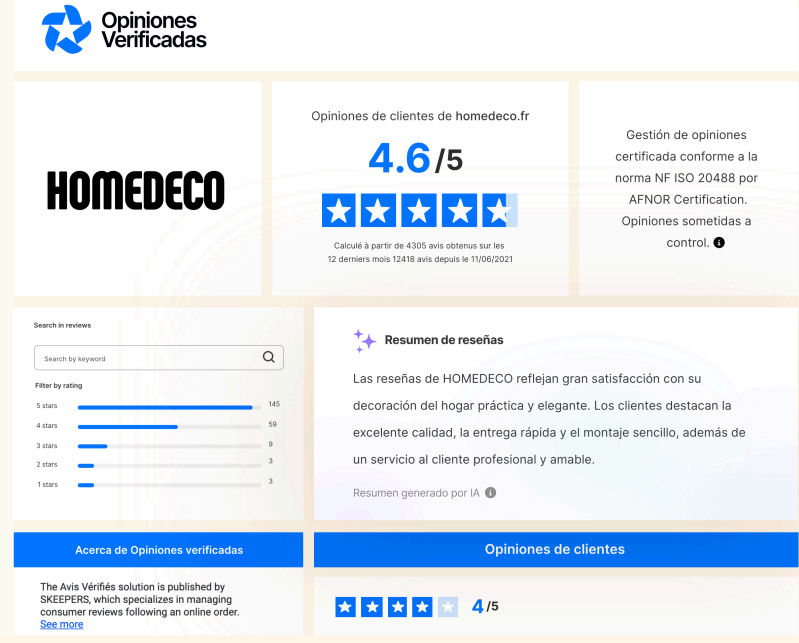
Opiniones Verificadas

HOMEDECO

Opiniones de clientes de homedeco.fr

4.6/5

Calculé à partir de 4305 avis obtenus sur les 12 derniers mois 12418 avis depuis le 11/06/2021

Gestión de opiniones certificada conforme a la norma NF ISO 20488 por AFNOR Certification. Opiniones sometidas a control.

Search in reviews

Search by keyword

Filter by rating

| | |
|---|---|
| 5 stars | 145 |
| 4 stars | 59 |
| 3 stars | 9 |
| 2 stars | 3 |
| 1 stars | 3 |

Resumen de reseñas

Las reseñas de HOMEDECO reflejan gran satisfacción con su decoración del hogar práctica y elegante. Los clientes destacan la excelente calidad, la entrega rápida y el montaje sencillo, además de un servicio al cliente profesional y amable.

Resumen generado por IA

Acerca de Opiniones verificadas

The Avis Vérifiés solution is published by SKEEPERS, which specializes in managing consumer reviews following an online order.
See more

Opiniones de clientes

4/5